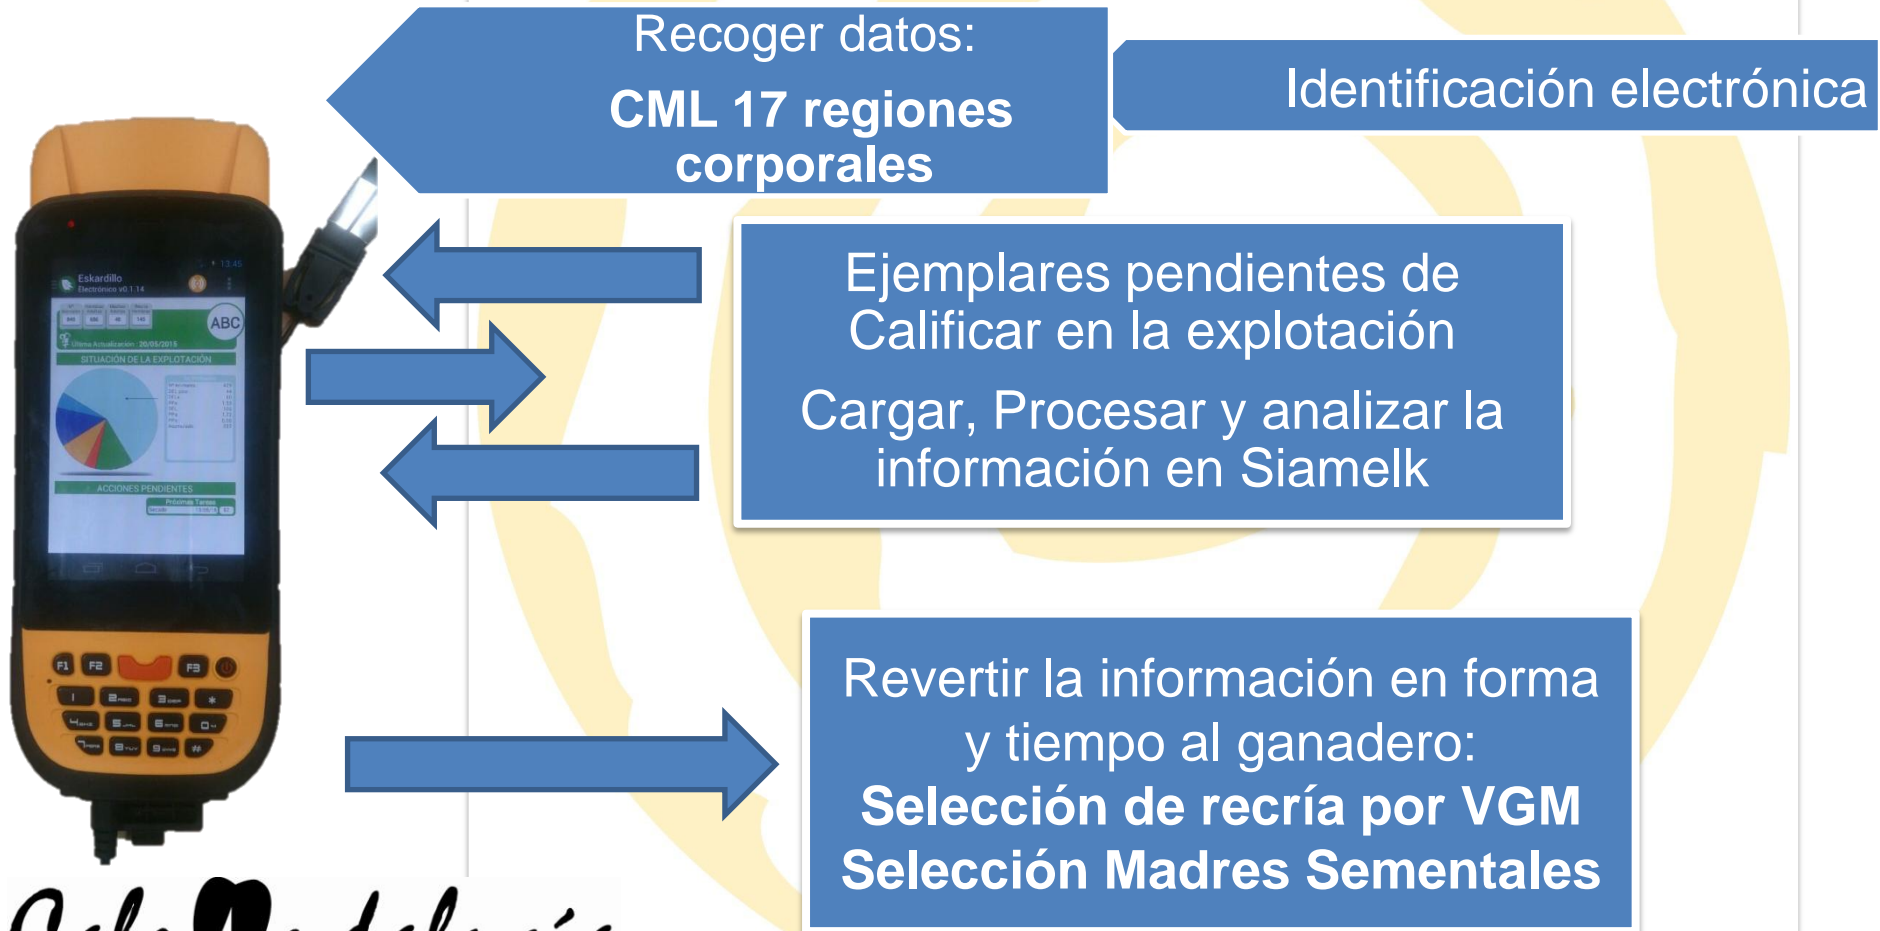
Recoger datos:

CML 17 regiones corporales

Identificación electrónica

Eskardillo

ABC

SITUACIÓN DE LA EXPLOTACIÓN

ACCIONES PENDIENTES

Ejemplares pendientes de Calificar en la explotación

Cargar, Procesar y analizar la información en Siamelk

F1 F2 F3

Revertir la información en forma y tiempo al ganadero:

Selección de recría por VGM

Selección Madres Sementales

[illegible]